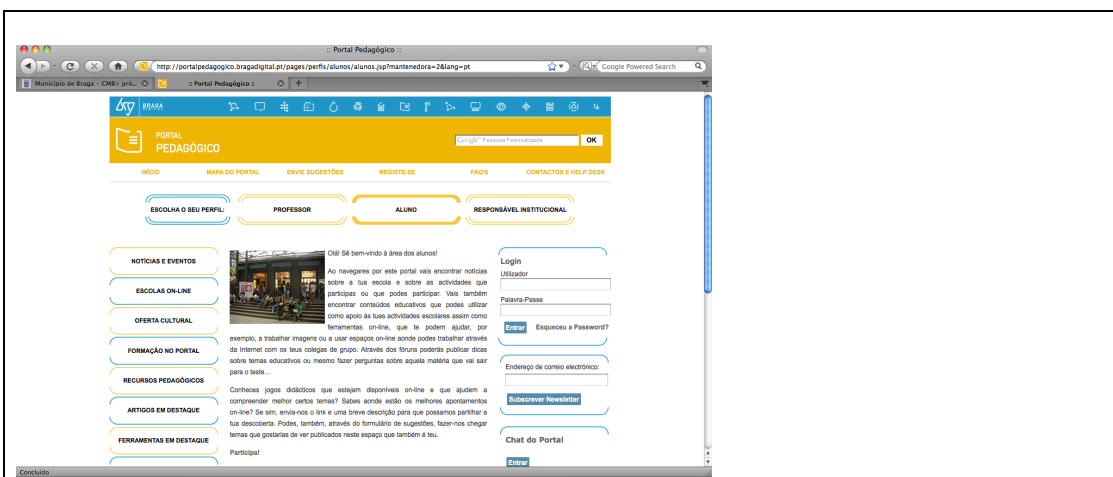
:: Portal Pedagógico ::

http://portalpedagogico.bragadigital.pt/pages/perfis/alunos/alunos.jsp?mantenedora=2&lang=pt

Google Powered Search

Município de Braga - CMB+ pró...

:: Portal Pedagógico ::

BRAGA

PORTAL PEDAGÓGICO

Pesquisa Personalizada

OK

INÍCIO MAPA DO PORTAL ENVIE SUGESTÕES REGISTE-SE FAQ'S CONTACTOS E HELP DESK

ESCOLHA O SEU PERFIL: PROFESSOR ALUNO RESPONSÁVEL INSTITUCIONAL

NOTÍCIAS E EVENTOS

ESCOLAS ON-LINE

OFERTA CULTURAL

FORMAÇÃO NO PORTAL

RECURSOS PEDAGÓGICOS

ARTIGOS EM DESTAQUE

FERRAMENTAS EM DESTAQUE

Olá! Sê bem-vindo à área dos alunos!

Ao navegares por este portal vais encontrar notícias sobre a tua escola e sobre as actividades que participas ou que podes participar. Vais também encontrar conteúdos educativos que podes utilizar como apoio às tuas actividades escolares assim como ferramentas on-line, que te podem ajudar, por exemplo, a trabalhar imagens ou a usar espaços on-line aonde podes trabalhar através da Internet com os teus colegas de grupo. Através dos fóruns poderás publicar dicas sobre temas educativos ou mesmo fazer perguntas sobre aquela matéria que vai sair para o teste...

Conheces jogos didácticos que estejam disponíveis on-line e que ajudem a compreender melhor certos temas? Sabes aonde estão os melhores apontamentos on-line? Se sim, envia-nos o link e uma breve descrição para que possamos partilhar a tua descoberta. Podes, também, através do formulário de sugestões, fazer-nos chegar temas que gostarias de ver publicados neste espaço que também é teu.

Participa!

Login
Utilizador
Palavra-Passe
Entrar Esqueceu a Password?

Endereço de correio electrónico:
Subscrever Newsletter

Chat do Portal
Entrar

Concluído